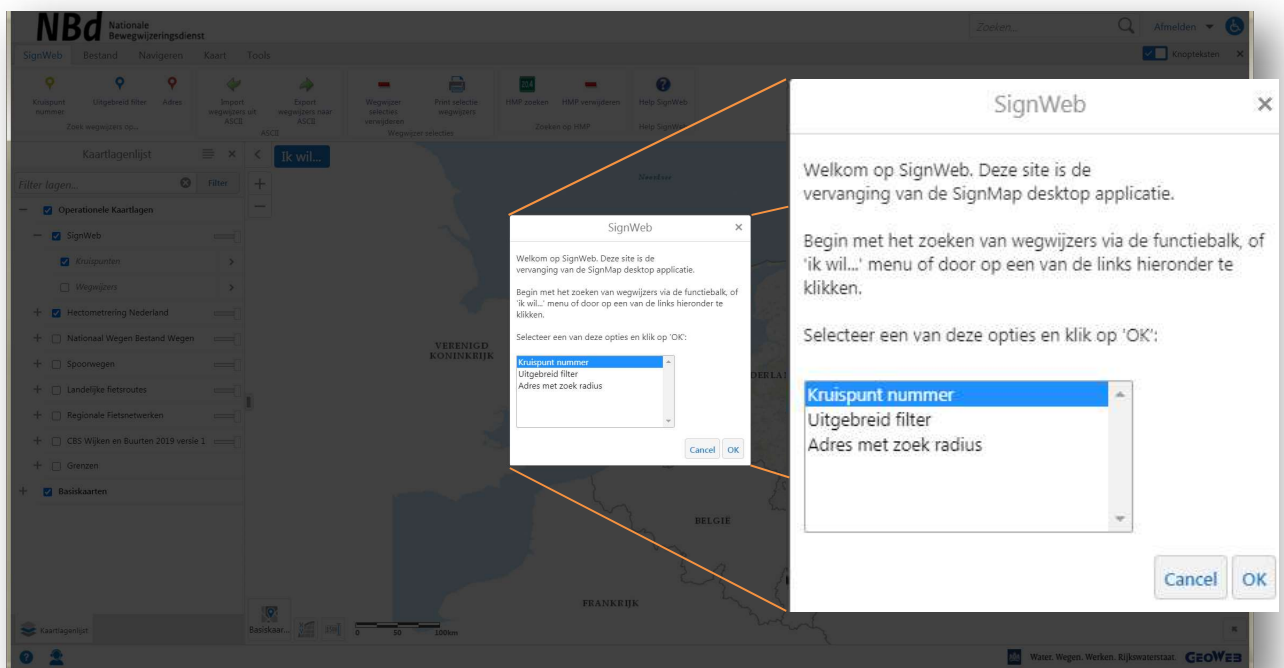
NBd Nationale Bewegwijzeringsdienst

Zoeken... Afmelden

SignWeb Bestand Navigeren Kaart Tools

Knopteksten

Kruispunt nummer Uitgebreid filter Adres
Zoek wegwijzers op...

Import wegwijzers uit ASCII Export wegwijzers naar ASCII
ASCII

Wegwijzer selectie verwijderen Print selectie wegwijzers
Wegwijzer selectie

HMP zoeken HMP verwijderen
Zoeken op HMP

Help SignWeb
Help SignWeb

Kaartlagenlijst

Filter lagen... Filter

Operationele Kaartlagen
SignWeb
Kruispunten
Wegwijzers
Hectometrering Nederland
Nationaal Wegen Bestand Wegen
Spoorwegen
Landelijke fietsroutes
Regionale Fietsnetwerken
CBS Wijken en Buurten 2019 versie 1
Grenzen
Basiskaarten

Ik wil...

Noordzee

VERENIGD KONINKRIJK

NEDERLAND

BELGIE

FRANKRIJK

Basiskaar...

0 50 100km

Kaartlagenlijst

Water. Wegen. Werken. Rijkswaterstaat GEOWEB

SignWeb

Welkom op SignWeb. Deze site is de vervanging van de SignMap desktop applicatie.

Begin met het zoeken van wegwijzers via de functiebalk, of 'ik wil...' menu of door op een van de links hieronder te klikken.

Selecteer een van deze opties en klik op 'OK':

Kruispunt nummer
Uitgebreid filter
Adres met zoek radius

Cancel OK

SignWeb

Welkom op SignWeb. Deze site is de vervanging van de SignMap desktop applicatie.

Begin met het zoeken van wegwijzers via de functiebalk, of 'ik wil...' menu of door op een van de links hieronder te klikken.

Selecteer een van deze opties en klik op 'OK':

Kruispunt nummer
Uitgebreid filter
Adres met zoek radius

Cancel OK